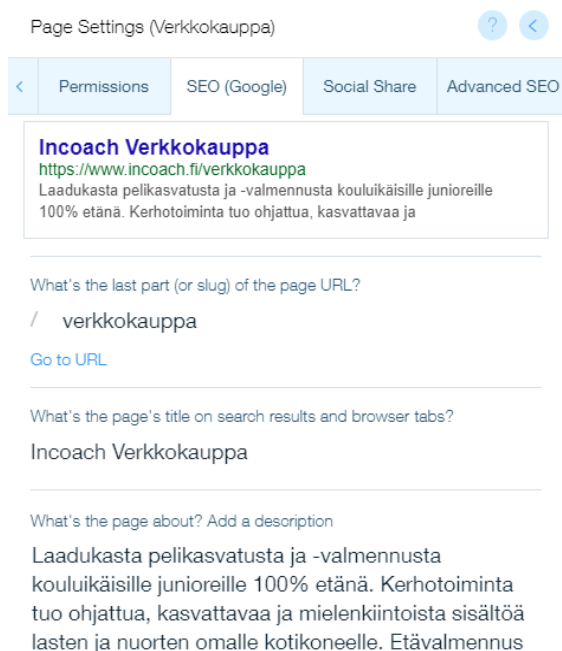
Page Settings (Verkkokauppa)

?

<

<

Permissions

SEO (Google)

Social Share

Advanced SEO

Incoach Verkkokauppa
https://www.incoach.fi/verkkokauppa
Laadukasta pelikasvatusta ja -valmennusta kouluikäisille junioreille 100% etänä. Kerhotoiminta tuo ohjattua, kasvattavaa ja

What's the last part (or slug) of the page URL?

/ verkkokauppa

Go to URL

What's the page's title on search results and browser tabs?

Incoach Verkkokauppa

What's the page about? Add a description

Laadukasta pelikasvatusta ja -valmennusta kouluikäisille junioreille 100% etänä. Kerhotoiminta tuo ohjattua, kasvattavaa ja mielenkiintoista sisältöä lasten ja nuorten omalle kotikoneelle. Etävalmennus